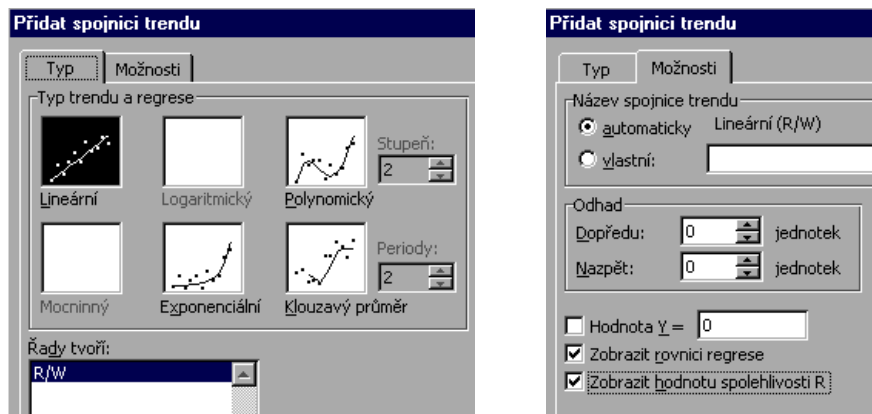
Přidat spojnici trendu

Typ | Možnosti

Typ trendu a regrese

Lineární

Logaritmický

Polynomický

Stupeň:

2

Mocninný

Exponenciální

Klouzavý průměr

Periody:

2

Řady tvoří:

R/W

Přidat spojnici trendu

Typ | Možnosti

Název spojnice trendu

automaticky Lineární (R/W)

vlastní:

Odhad

Dopředu: 0 jednotek

Nazpět: 0 jednotek

Hodnota Y = 0

Zobrazit rovnici regrese

Zobrazit hodnotu spolehlivosti R